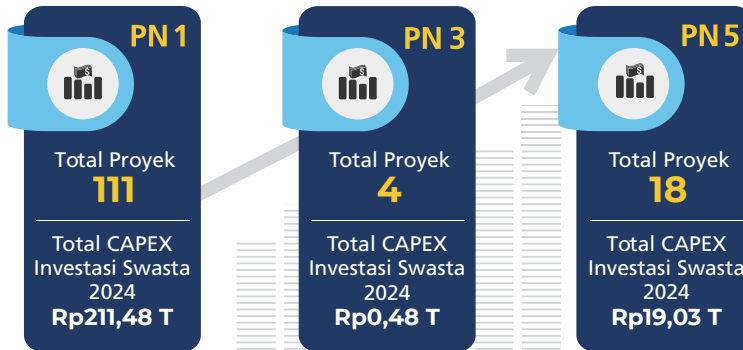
PN 1

Total Proyek
111

Total CAPEX Investasi Swasta 2024
Rp211,48 T

PN 3

Total Proyek
4

Total CAPEX Investasi Swasta 2024
Rp0,48 T

PN 5

Total Proyek
18

Total CAPEX Investasi Swasta 2024
Rp19,03 T